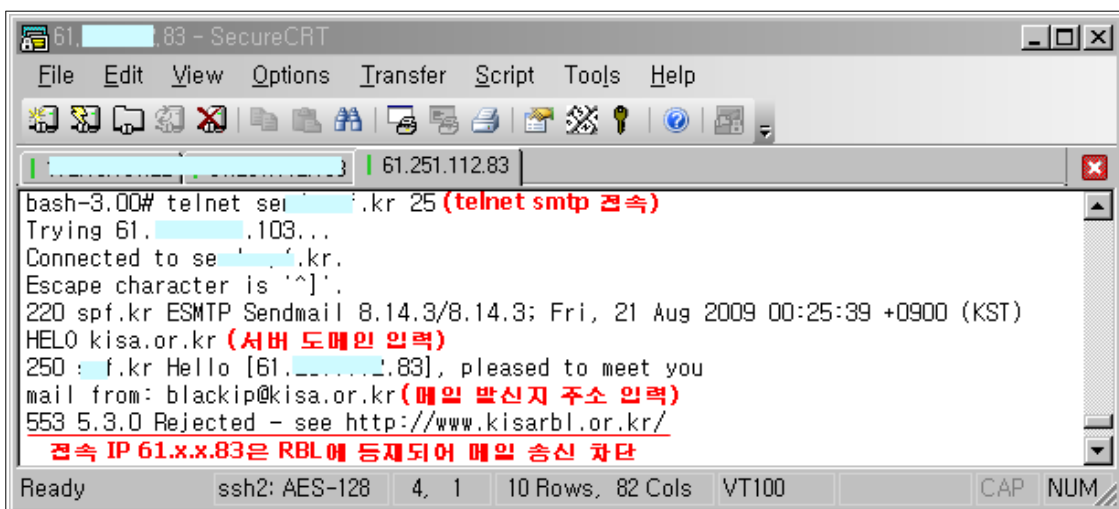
61.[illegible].83 - SecureCRT

File Edit View Options Transfer Script Tools Help

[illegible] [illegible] 61.251.112.83

bash-3.00# telnet se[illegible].kr 25 (telnet smtp 접속)
Trying 61.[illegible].103...
Connected to se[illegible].kr.
Escape character is '^]'.
220 spf.kr ESMTP Sendmail 8.14.3/8.14.3; Fri, 21 Aug 2009 00:25:39 +0900 (KST)
HELO kisa.or.kr (서버 도메인 입력)
250 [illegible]f.kr Hello [61.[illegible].83], pleased to meet you
mail from: blackip@kisa.or.kr (메일 발신지 주소 입력)
553 5.3.0 Rejected - see http://www.kisarbl.or.kr/
접속 IP 61.x.x.83은 RBL에 등재되어 메일 송신 차단

Ready | ssh2: AES-128 | 4, 1 | 10 Rows, 82 Cols | VT100 | CAP | NUM